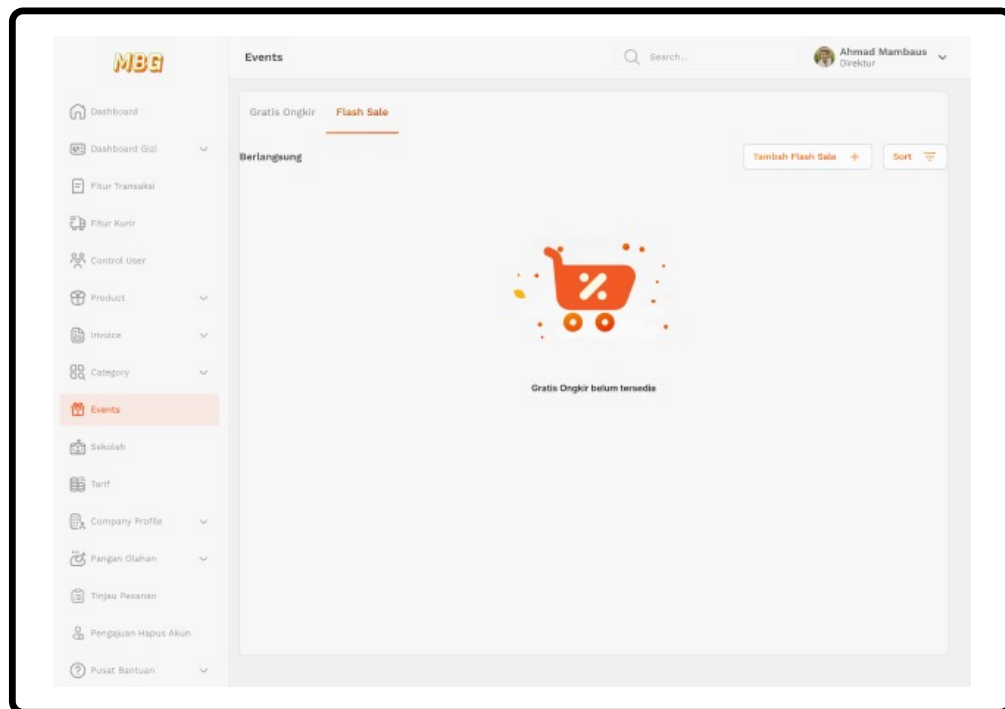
MBG

Events

Search...

Ahmad Mambaus
Direktur

Dashboard

Dashboard Gizi

Fitur Transaksi

Fitur Kurir

Control User

Product

Invoice

Category

Events

Sekolah

Tarif

Company Profile

Pangan Olahan

Tinjau Pesanan

Pengajuan Hapus Akun

Pusat Bantuan

Gratis Ongkir

Flash Sale

Berlangsung

Tambah Flash Sale +

Sort

%

Gratis Ongkir belum tersedia